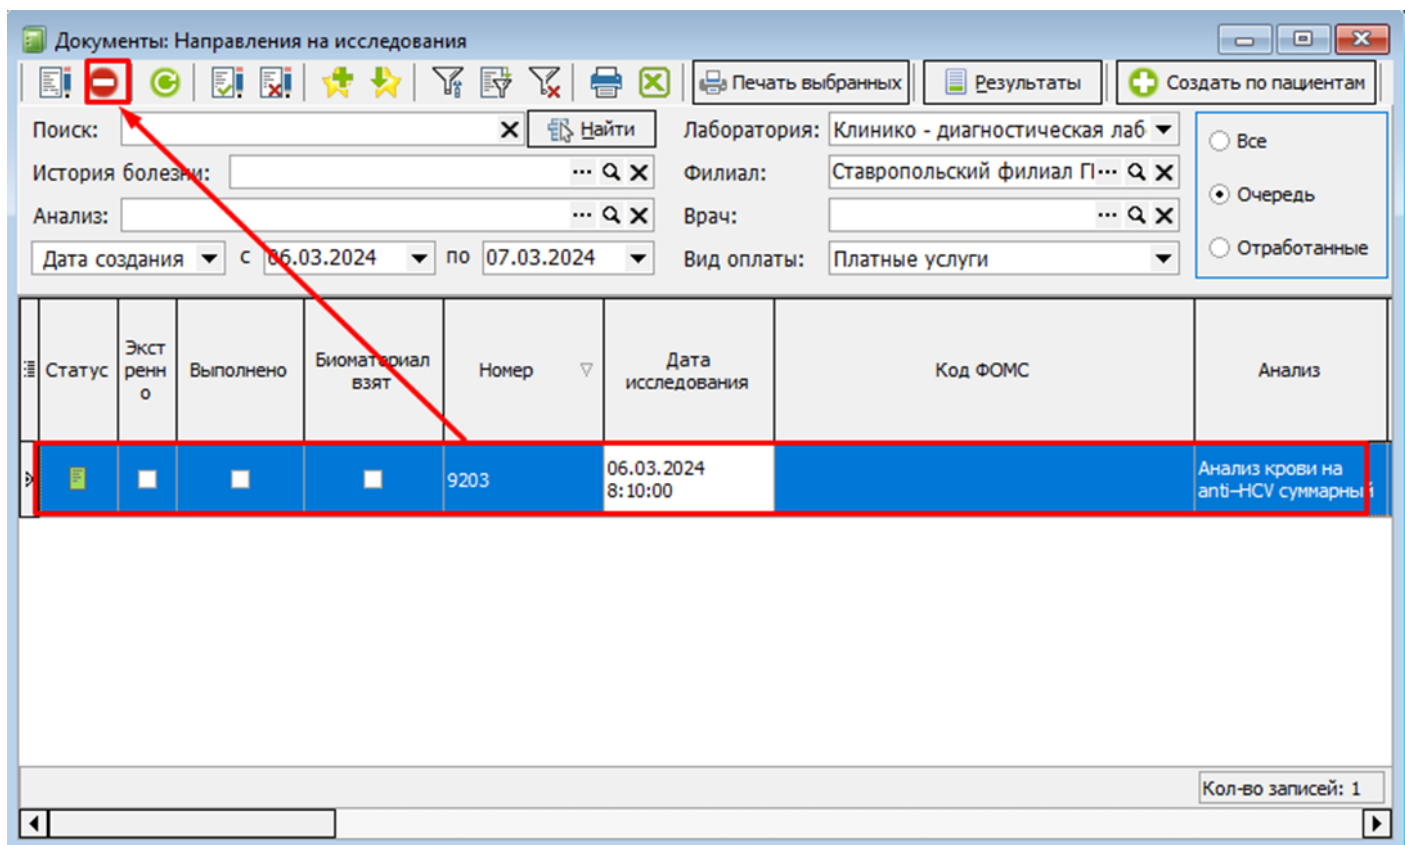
Документы: Направления на исследования

Печать выбранных
Результаты
Создать по пациентам

Поиск:
Найти
Лаборатория: Клинико - диагностическая лаб
История болезни:
Филиал: Ставропольский филиал П
Анализ:
Врач:
Дата создания с 06.03.2024 по 07.03.2024
Вид оплаты: Платные услуги

Все
Очередь
Отработанные

| Статус | Экстренно | Выполнено | Биоматериал взят | Номер | Дата исследования | Код ФОМС | Анализ |
|---|---|---|---|---|---|---|---|
| | | | | 9203 | 06.03.2024 8:10:00 | | Анализ крови на anti-HCV суммарный |

Кол-во записей: 1